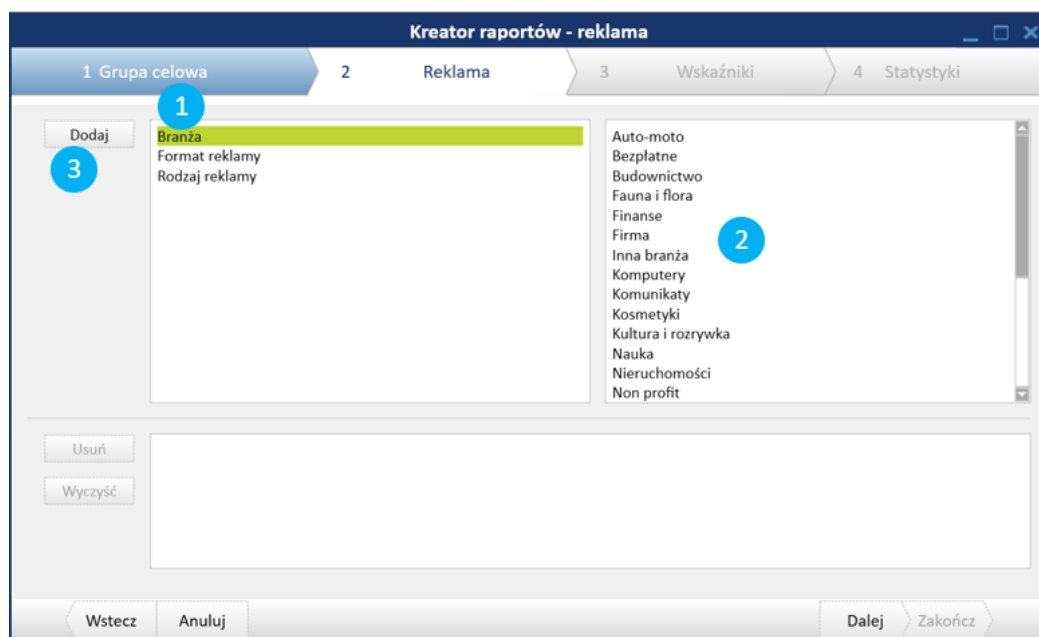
Kreator raportów - reklama

1 Grupa celowa
2 Reklama
3 Wskaźniki
4 Statystyki

1

Dodaj

3

Branża
Format reklamy
Rodzaj reklamy

Auto-moto
Bezpłatne
Budownictwo
Fauna i flora
Finanse
Firma
Inna branża
Komputery
Komunikaty
Kosmetyki
Kultura i rozrywka
Nauka
Nieruchomości
Non profit

2

Usuń
Wyczyść

Wstecz
Anuluj
Dalej
Zakończ